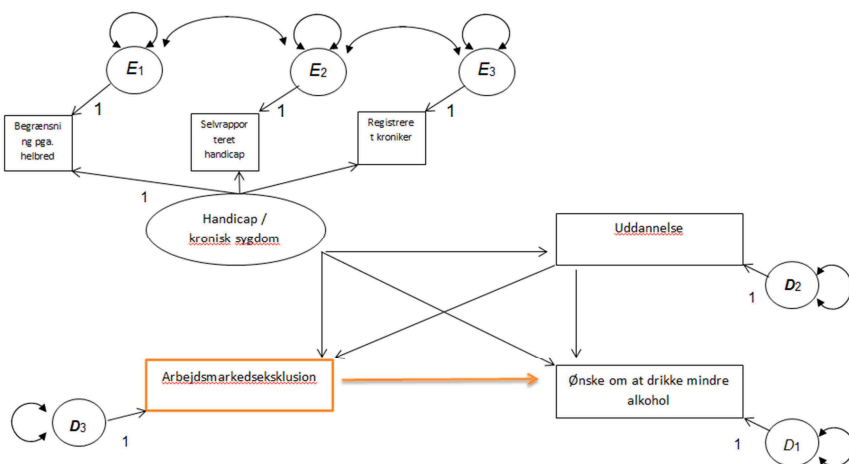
$E_1$

$E_2$

$E_3$

1

1

1

Begrænsning pga. helbred

Selvrapporteret handicap

Registreret kroniker

1

Handicap / kronisk sygdom

Uddannelse

$D_2$

1

Arbejdsmarkedseksklusion

Ønske om at drikke mindre alkohol

$D_3$

1

1

$D_1$